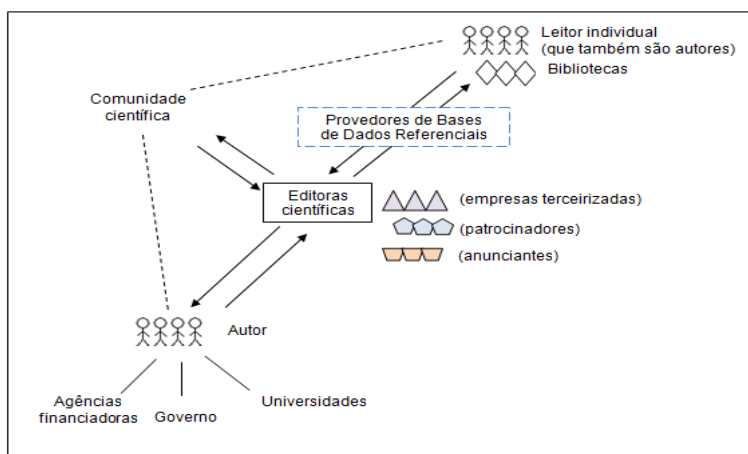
Leitor individual
(que também são autores)

Bibliotecas

Comunidade científica

Provedores de Bases de Dados Referenciais

Editoras científicas

(empresas terceirizadas)

(patrocinadores)

(anunciantes)

Autor

Agências financiadoras

Governo

Universidades